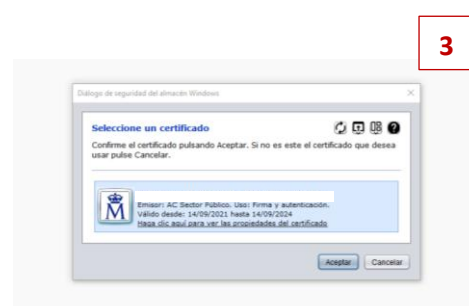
3

Diálogo de seguridad del almacén Windows

Seleccione un certificado

Confirme el certificado pulsando Aceptar. Si no es este el certificado que desea usar pulse Cancelar.

Emisor: AC Sector Público. Uso: Firma y autenticación.
Válido desde: 14/09/2021 hasta 14/09/2024
Haga clic aquí para ver las propiedades del certificado

Aceptar Cancelar